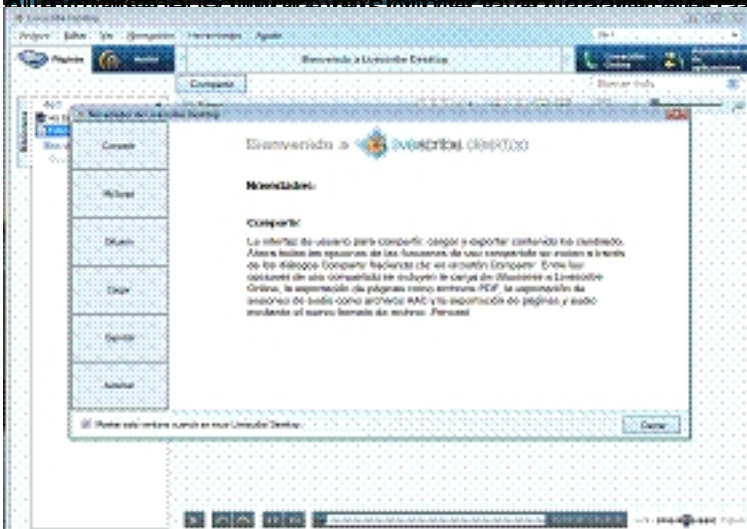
Livescribe Desktop

Archivo Editar Ver Navegación Herramientas Ayuda

Páginas

Bienvenido a Livescribe Desktop

Compartir

Buscar todo

Novedades de Livescribe Desktop

Compartir

Pulsar

Dibujar

Cargar

Exportar

Aprender

Bienvenido a livescribe desktop

Novedades:

Compartir

La interfaz de usuario para compartir, cargar y exportar contenido ha cambiado. Ahora todas las opciones de las funciones de uso compartido se inician a través de los diálogos Compartir haciendo clic en el botón Compartir. Entre las opciones de uso compartido se incluyen la carga de contenidos a Livescribe Online, la exportación de páginas como archivos PDF, la exportación de sesiones de audio como archivos AAC y la exportación de páginas y audio mediante el nuevo formato de archivo .Pencast.

Mostrar esta ventana cuando se inicie Livescribe Desktop

Cerrar